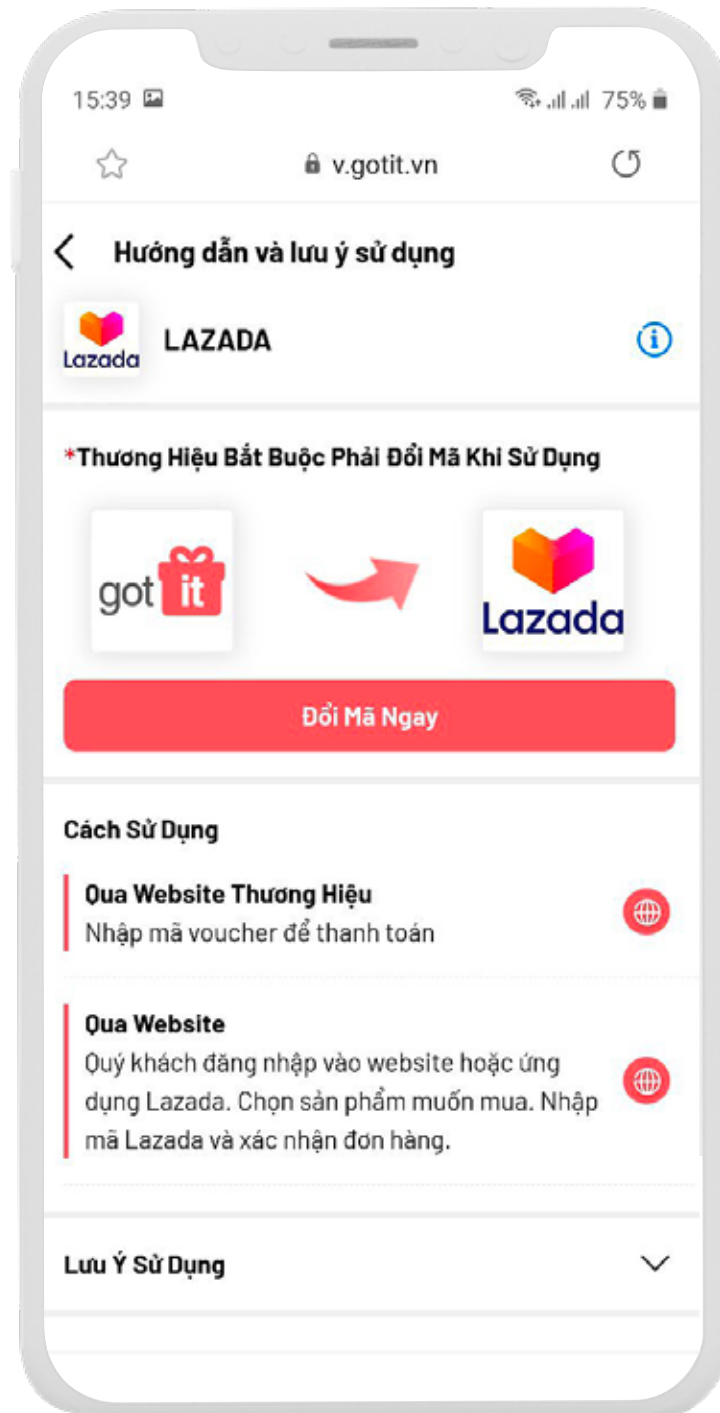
15:39

75%

v.gotit.vn

Hướng dẫn và lưu ý sử dụng

Lazada

LAZADA

*Thương Hiệu Bắt Buộc Phải Đổi Mã Khi Sử Dụng

got it

Lazada

Đổi Mã Ngay

Cách Sử Dụng

Qua Website Thương Hiệu
Nhập mã voucher để thanh toán

Qua Website
Quý khách đăng nhập vào website hoặc ứng dụng Lazada. Chọn sản phẩm muốn mua. Nhập mã Lazada và xác nhận đơn hàng.

Lưu Ý Sử Dụng